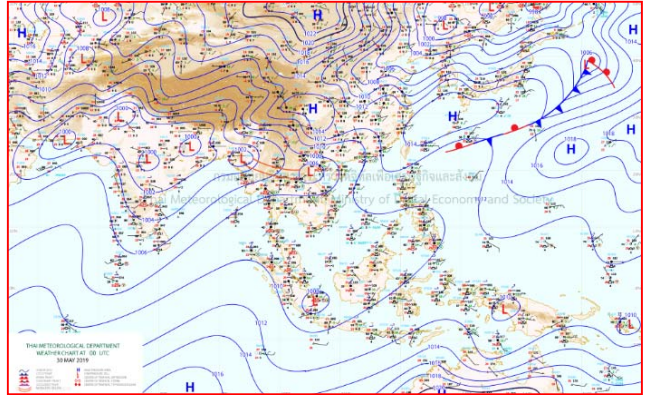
H
L
H
L
H
H
L
L
L
L
L
H
H
H
L
L
H
1000
1002
1004
1006
1008
1010
1012
1014
1016
1018
กรมอุตุนิยมวิทยา กระทรวงดิจิทัลเพื่อเศรษฐกิจและสังคม
Thai Meteorological Department Ministry of Digital Economy and Society
THAI METEOROLOGICAL DEPARTMENT
WEATHERCHART AT 00 UTC
30 MAY 2019